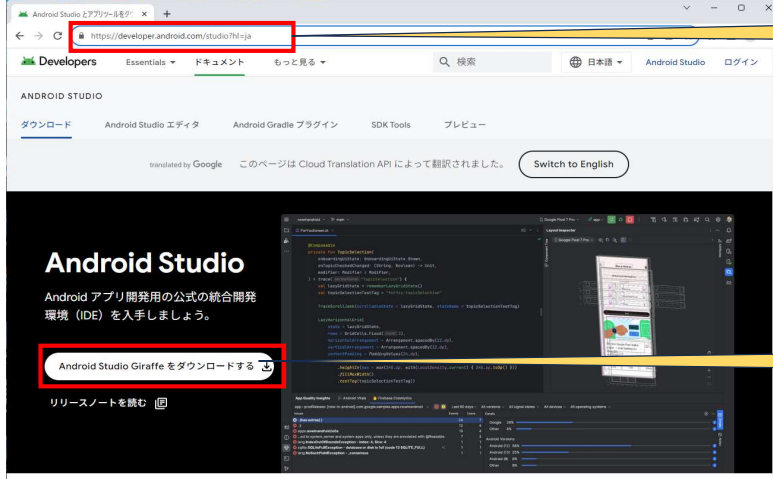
Android Studio とアプリツールをダ ×
https://developer.android.com/studio?hl=ja

Developers Essentials ドキュメント もっと見る 検索 日本語 Android Studio ログイン

ANDROID STUDIO

ダウンロード Android Studio エディタ Android Gradle プラグイン SDK Tools プレビュー

translated by Google このページは Cloud Translation API によって翻訳されました。 Switch to English

Android Studio

Android アプリ開発用の公式の統合開発環境（IDE）を入手しましょう。

Android Studio Giraffe をダウンロードする

リリースノートを読む

Layout Inspector

App Quality Insights